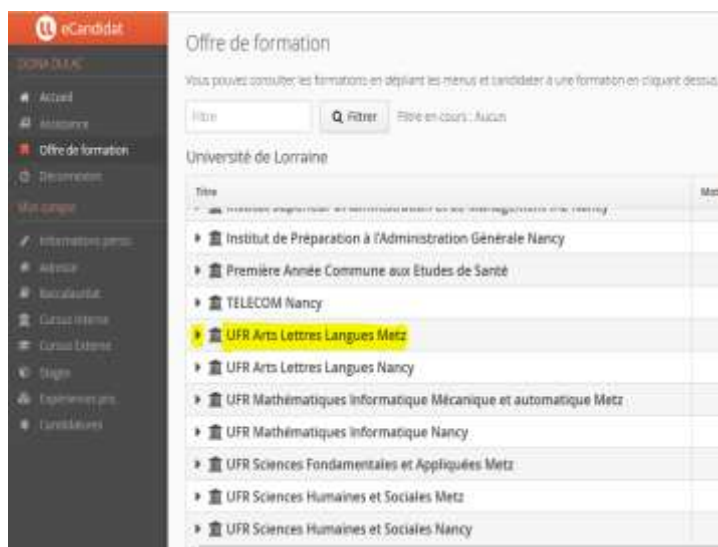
eCandidat

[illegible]

Accueil
Assistance
Offre de formation
Déconnexion
Mon compte
Informations perso
Adresse
Baccalauréat
Cursus interne
Cursus Externe
Stages
Expériences pro
Candidatures

Offre de formation

Vous pouvez consulter les formations en dépliant les menus et candidater à une formation en cliquant dessus

Filtre
Filtrer
Filtre en cours : Aucun

Université de Lorraine

Titre

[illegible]
Institut de Préparation à l'Administration Générale Nancy
Première Année Commune aux Etudes de Santé
TELECOM Nancy
UFR Arts Lettres Langues Metz
UFR Arts Lettres Langues Nancy
UFR Mathématiques Informatique Mécanique et automatique Metz
UFR Mathématiques Informatique Nancy
UFR Sciences Fondamentales et Appliquées Metz
UFR Sciences Humaines et Sociales Metz
UFR Sciences Humaines et Sociales Nancy